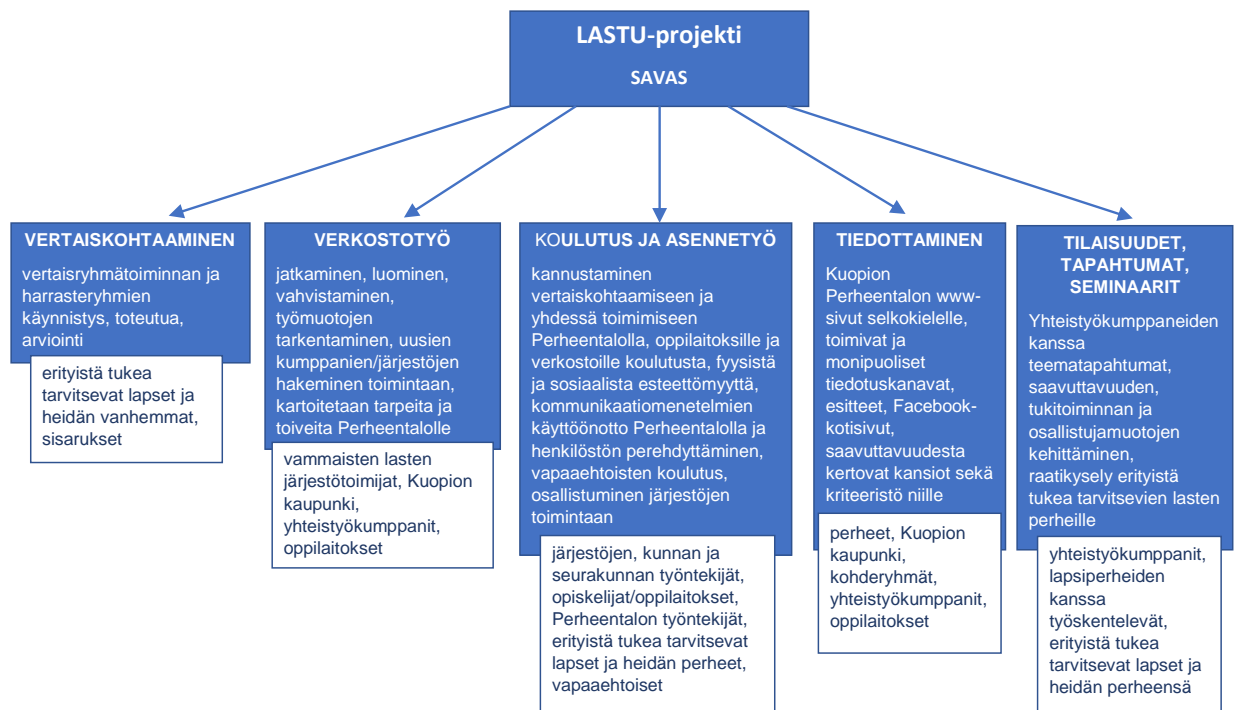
LASTU-projekti

SAVAS

VERTAISKOHTAAMINEN

vertaisryhmätoiminnan ja harrasteryhmien käynnistys, toteutua, arviointi

erityistä tukea tarvitsevat lapset ja heidän vanhemmat, sisarukset

VERKOSTOTYÖ

jatkaminen, luominen, vahvistaminen, työmuotojen tarkentaminen, uusien kumppanien/järjestöjen hakeminen toimintaan, kartoitetaan tarpeita ja toiveita Perheentalolle

vammaisten lasten järjestötoimijat, Kuopion kaupunki, yhteistyökumppanit, oppilaitokset

KOULUTUS JA ASENNETYÖ

kannustaminen vertaiskohtaamiseen ja yhdessä toimimiseen Perheentalolla, oppilaitoksille ja verkostoille koulutusta, fyysistä ja sosiaalista esteettömyyttä, kommunikaatiomenetelmien käyttöönotto Perheentalolla ja henkilöstön perehdyttäminen, vapaaehtoisten koulutus, osallistuminen järjestöjen toimintaan

järjestöjen, kunnan ja seurakunnan työntekijät, opiskelijat/oppilaitokset, Perheentalon työntekijät, erityistä tukea tarvitsevat lapset ja heidän perheet, vapaaehtoiset

TIEDOTTAMINEN

Kuopion Perheentalon www-sivut selkokielelle, toimivat ja monipuoliset tiedotuskanavat, esitteet, Facebook-kotisivut, saavuttavuudesta kertovat kansiot sekä kriteeristö niille

perheet, Kuopion kaupunki, kohderyhmät, yhteistyökumppanit, oppilaitokset

TILAISUUDET, TAPAHTUMAT, SEMINAARIT

Yhteistyökumppaneiden kanssa teematapahtumat, saavuttavuuden, tukitoiminnan ja osallistujamuotojen kehittäminen, raatikysely erityistä tukea tarvitsevien lasten perheille

yhteistyökumppanit, lapsiperheiden kanssa työskentelevät, erityistä tukea tarvitsevat lapset ja heidän perheensä